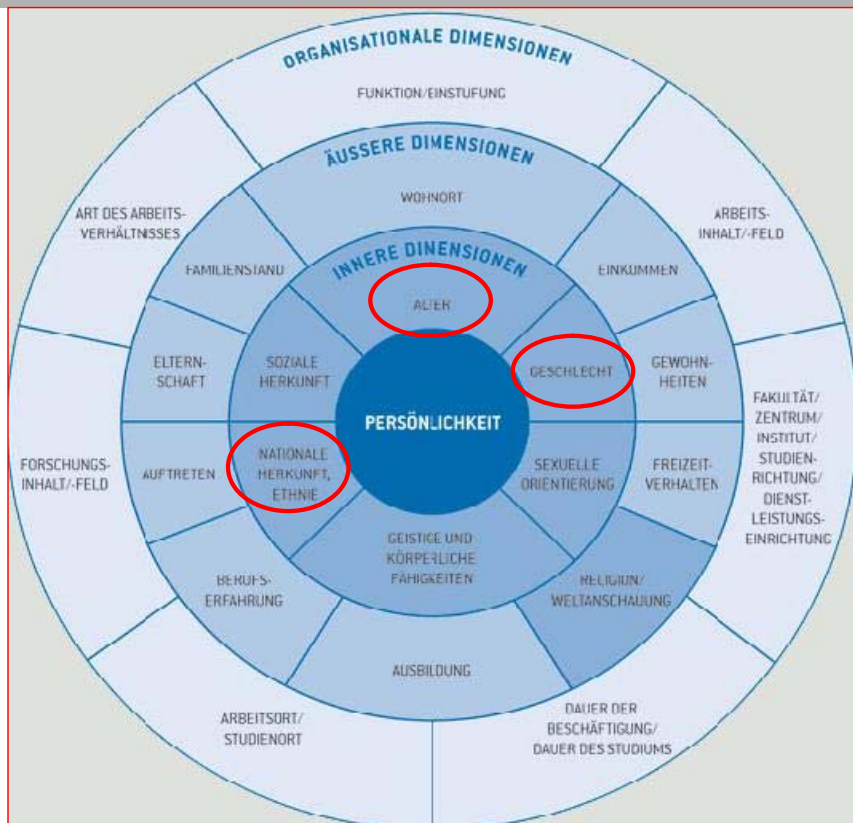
ORGANISATIONALE DIMENSIONEN

FUNKTION/EINSTUFUNG

ÄUSSERE DIMENSIONEN

WOHNORT

INNERE DIMENSIONEN

ALTER

GESCHLECHT

PERSÖNLICHKEIT

SOZIALE HERKUNFT

NATIONALE HERKUNFT, ETHNIE

SEXUELLE ORIENTIERUNG

GEISTIGE UND KÖRPERLICHE FÄHIGKEITEN

FAMILIENSTAND

EINKOMMEN

ELTERN-SCHAFT

GEWOHN-HEITEN

AUFTRETEN

FREIZEIT-VERHALTEN

BERUFS-ERFAHRUNG

RELIGION/ WELTANSCHAUUNG

AUSBILDUNG

ART DES ARBEITS-VERHÄLTNISSES

ARBEITS-INHALT/-FELD

FORSCHUNGS-INHALT/-FELD

FAKULTÄT/ ZENTRUM/ INSTITUT/ STUDIEN-RICHTUNG/ DIENST-LEISTUNGS-EINRICHTUNG

ARBEITSORT/ STUDIENORT

DAUER DER BESCHÄFTIGUNG/ DAUER DES STUDIUMS